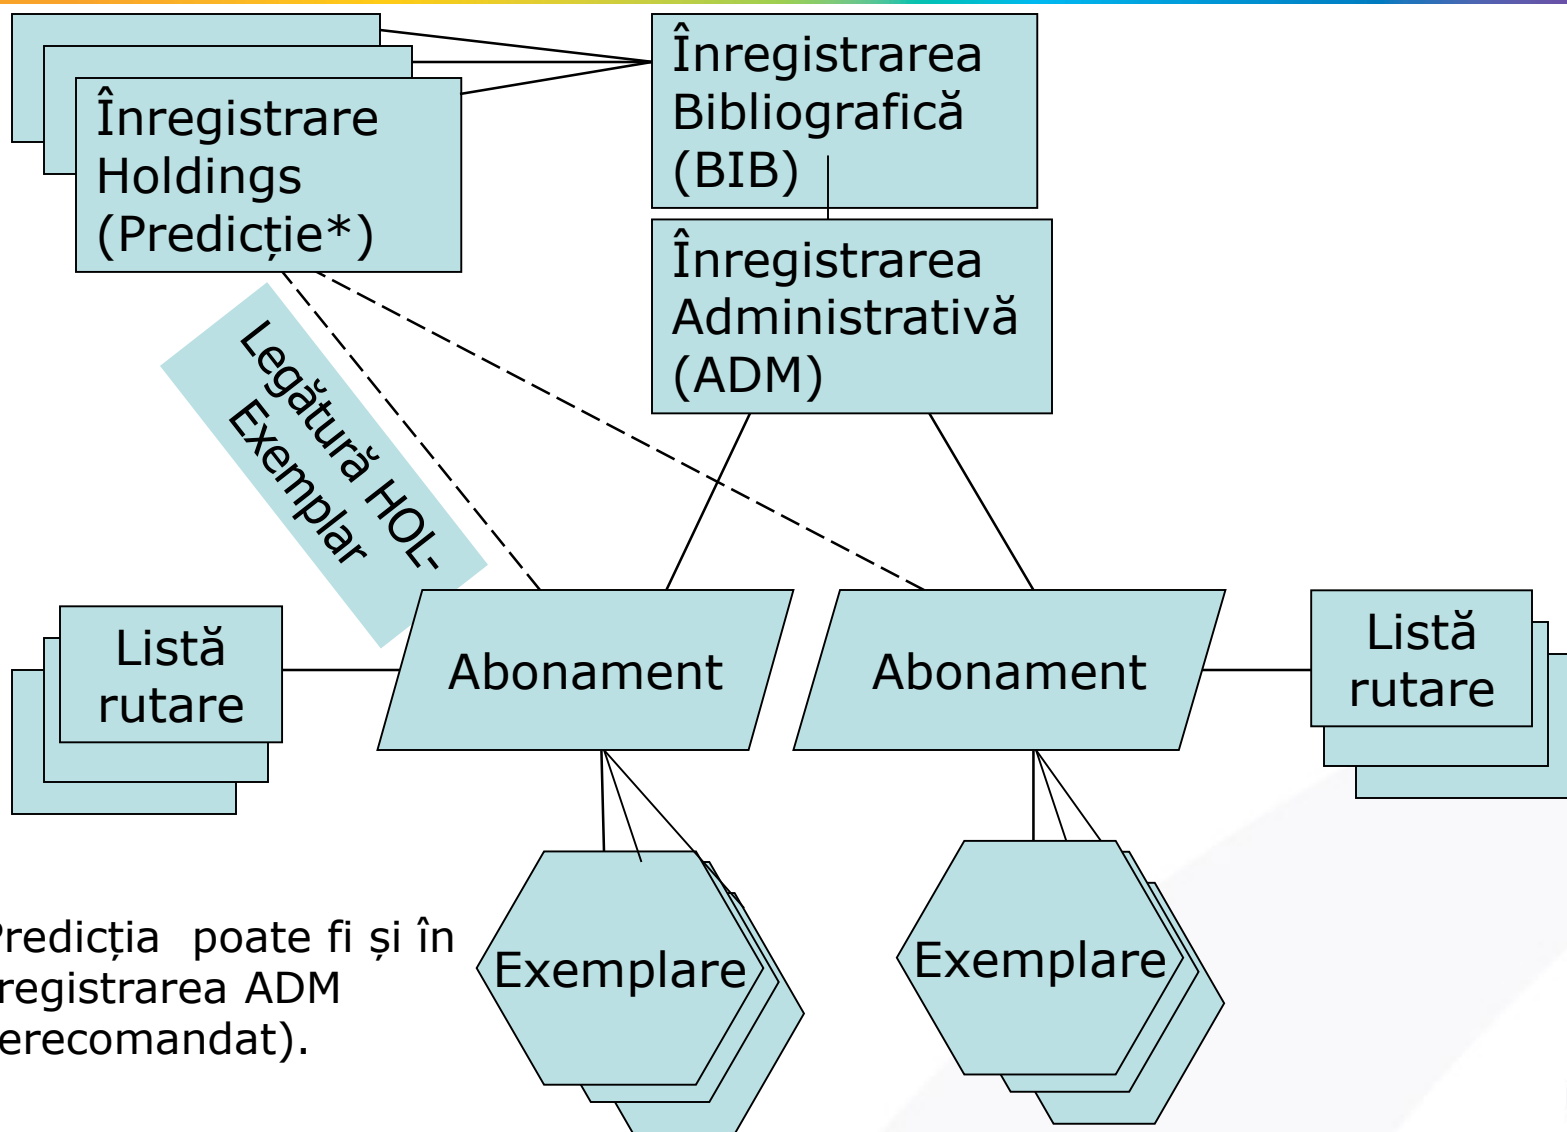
Înregistrare Holdings (Predicție*)

Înregistrarea Bibliografică (BIB)

Înregistrarea Administrativă (ADM)

Legătură HOL-Exemplar

Listă rutare

Abonament

Abonament

Listă rutare

Exemplare

Exemplare

Predicția poate fi și în registrarea ADM erecomandat).